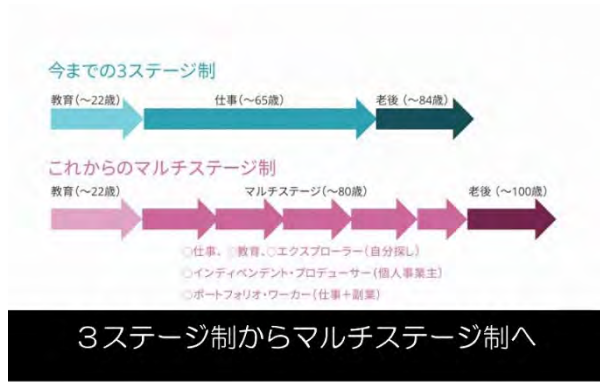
今までの3ステージ制

教育(～22歳)

仕事(～65歳)

老後(～84歳)

これからのマルチステージ制

教育(～22歳)

マルチステージ(～80歳)

老後(～100歳)

○仕事、○教育、○エクスプローラー(自分探し)
○インディペンデント・プロデューサー(個人事業主)
○ポートフォリオ・ワーカー(仕事+副業)

３ステージ制からマルチステージ制へ